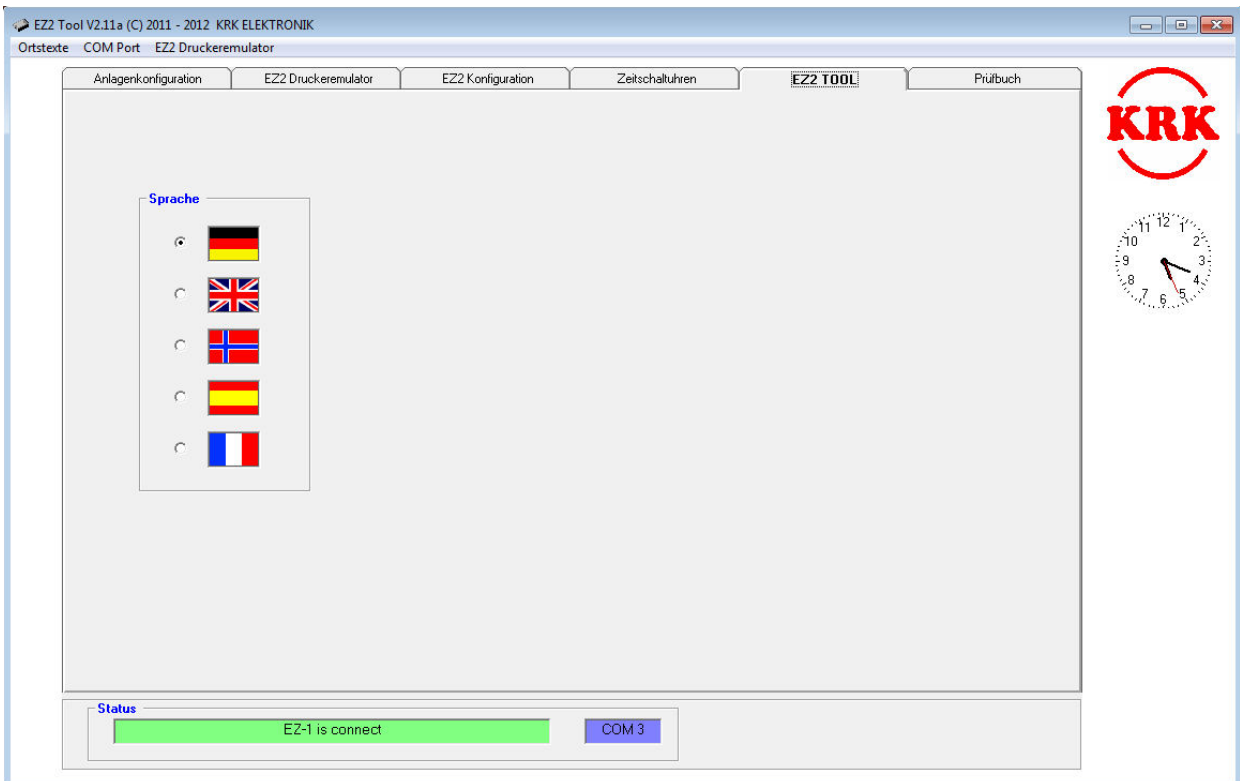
EZ2 Tool V2.11a (C) 2011 - 2012 KRK ELEKTRONIK

Ortstexte COM Port EZ2 Druckeremulator

Anlagenkonfiguration | EZ2 Druckeremulator | EZ2 Konfiguration | Zeitschaltuhren | EZ2 TOOL | Prüfbuch

KRK

12 1 2 3 4 5 6 7 8 9 10 11

Sprache

Status

EZ-1 is connect

COM 3